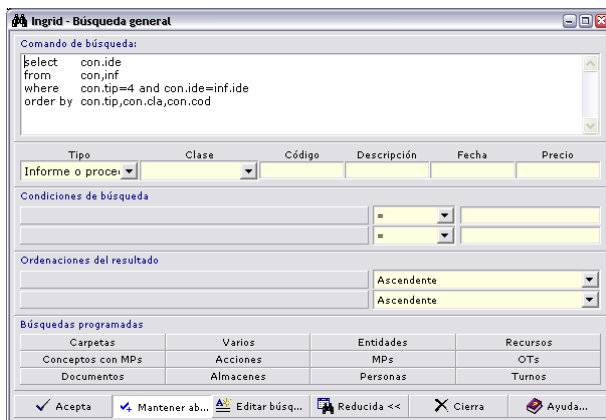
Ingrid - Búsqueda general

Comando de búsqueda:

select con.ide
from con,inf
where con.tip=4 and con.ide=inf.ide
order by con.tip,con.cla,con.cod

| Tipo | Clase | Código | Descripción | Fecha | Precio |
|---|---|---|---|---|---|
| Informe o proce | | | | | |

Condiciones de búsqueda

=

=

Ordenaciones del resultado

Ascendente

Ascendente

Búsquedas programadas

| Carpetas | Varios | Entidades | Recursos |
|---|---|---|---|
| Conceptos con MPs | Acciones | MPs | OTs |
| Documentos | Almacenes | Personas | Turnos |

Acepta | Mantener ab... | Editar búsq... | Reducida << | Cierra | Ayuda...